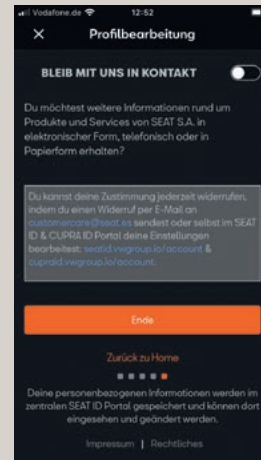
Vodafone.de 12:52

×

Profilbearbeitung

BLEIB MIT UNS IN KONTAKT

Du möchtest weitere Informationen rund um Produkte und Services von SEAT S.A. in elektronischer Form, telefonisch oder in Papierform erhalten?

Du kannst deine Zustimmung jederzeit widerrufen, indem du einen Widerruf per E-Mail an customercare@seat.es sendest oder selbst im SEAT ID & CUPRA ID Portal deine Einstellungen bearbeitest: seatid.vwgroup.io/account & cupraid.vwgroup.io/account.

Ende

Zurück zu Home

Deine personenbezogenen Informationen werden im zentralen SEAT ID Portal gespeichert und können dort eingesehen und geändert werden.

Impressum | Rechtliches